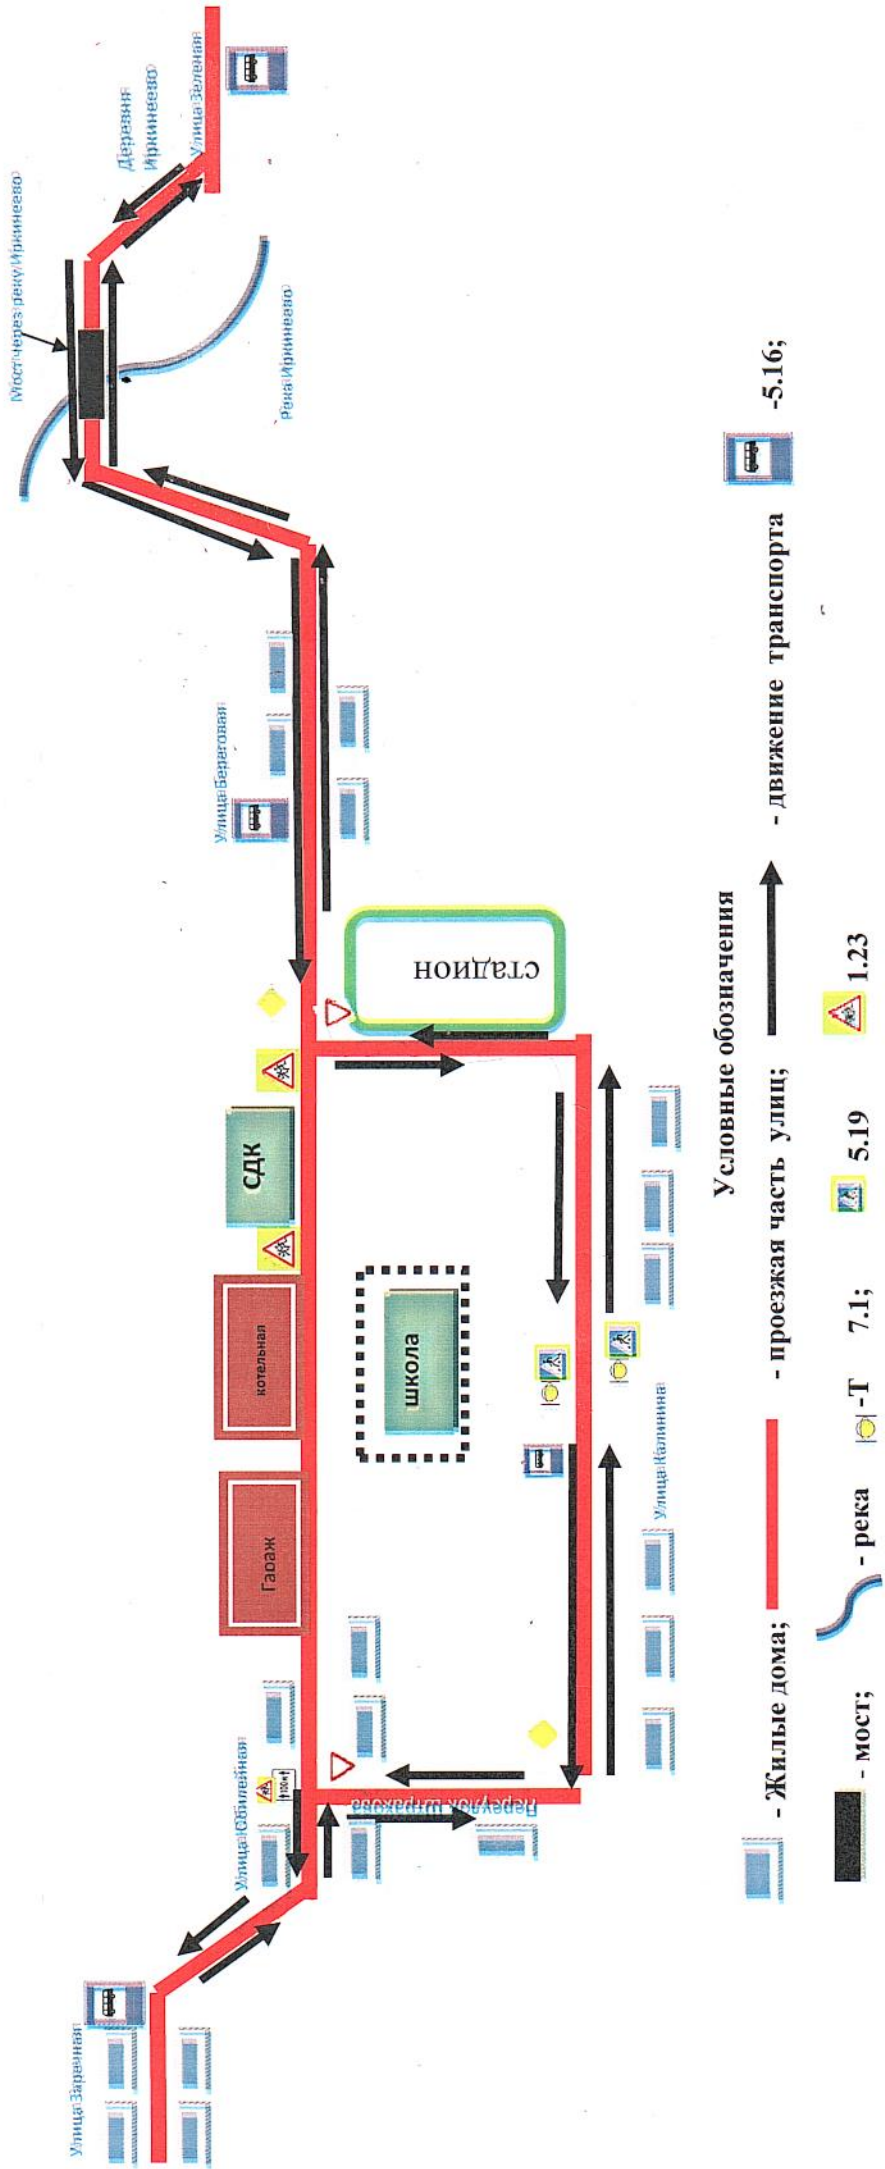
Условные обозначения

- Жилые дома; - проезжая часть улиц; - движение транспорта -5.16;

- мост; - река -Т 7.1; 5.19 1.23

Улица Заречная

Улица Юбилейная

Переулок Шпакова

Гараж

котельная

школа

СДК

стадион

Улица Калинина

Улица Береговая

Мост через реку Иринеево

Река Иринеево

Деревня Иринеево

Улица Зеленая

100 м